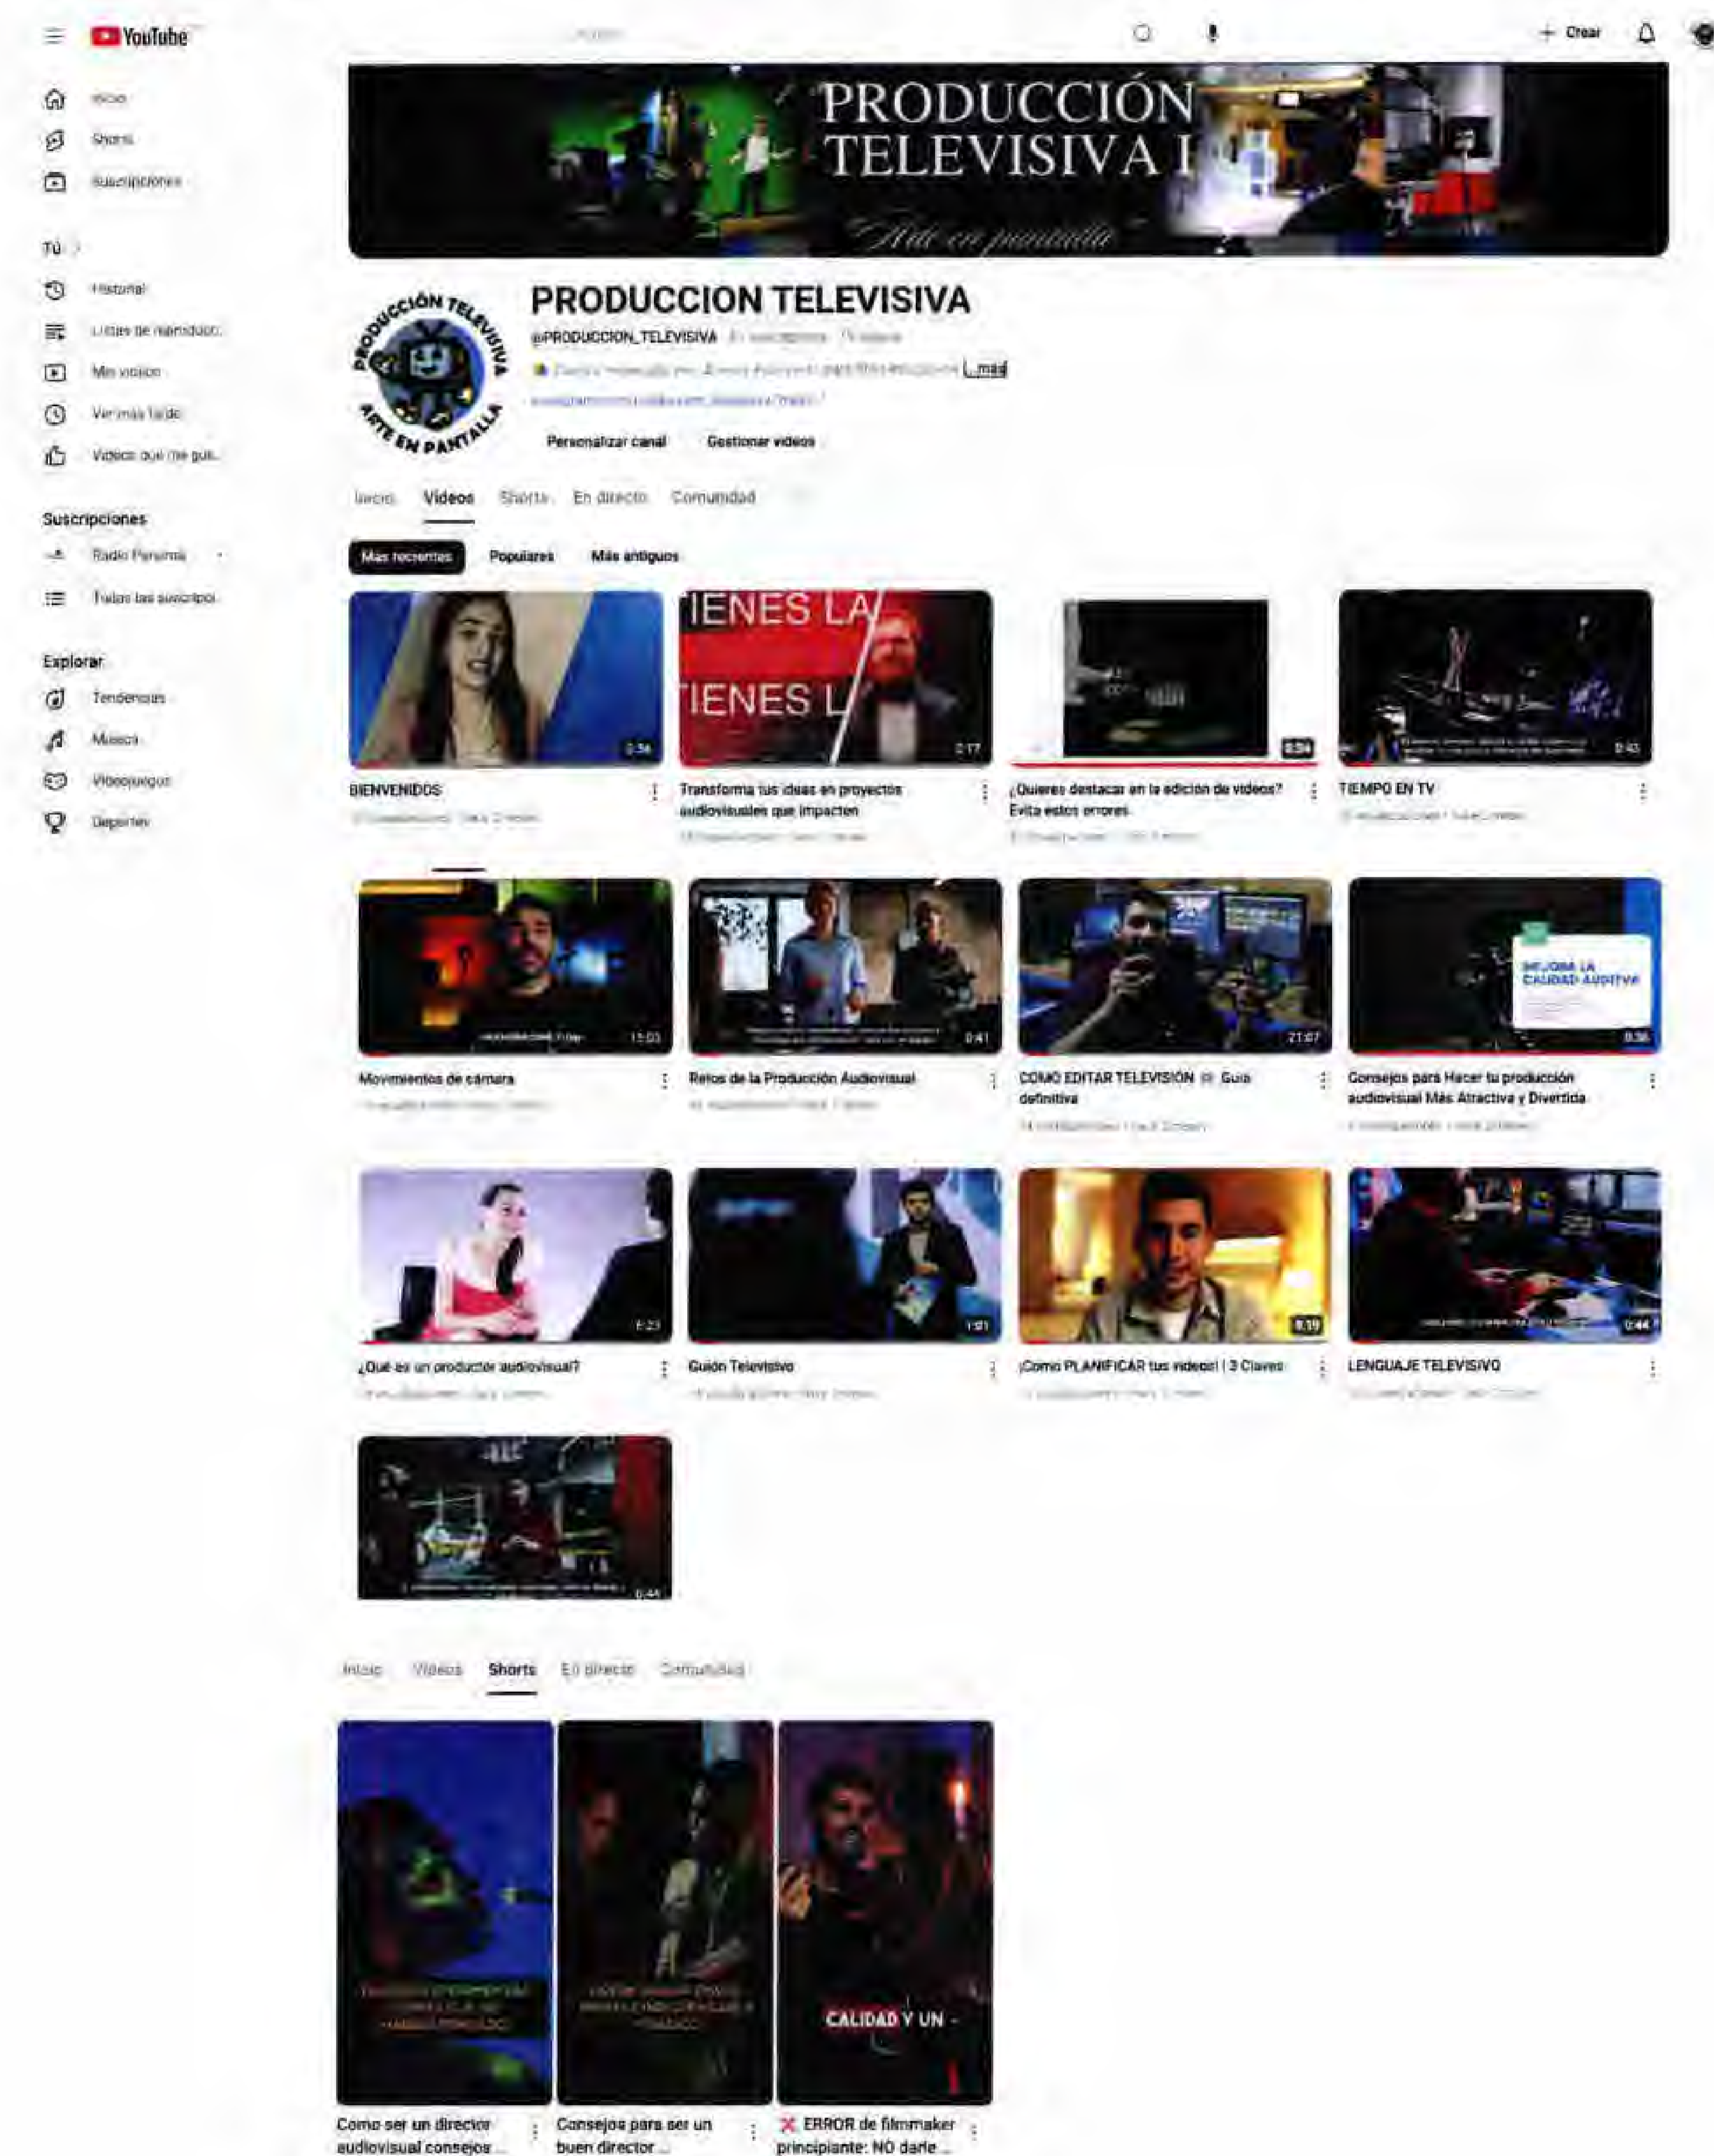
YouTube

Crear

Inicio
Shorts
Suscripciones

Tú
Historial
Listas de reproducc.
Mis vídeos
Ver más tarde
Videos que me gus.

Suscripciones
Radio Panamá
Todas las suscripci.

Explorar
Tendencias
Música
Videojuegos
Deportes

PRODUCCIÓN TELEVISIVA I
Arte en pantalla

PRODUCCIÓN TELEVISIVA
ARTE EN PANTALLA

PRODUCCION TELEVISIVA
@PRODUCCION_TELEVISIVA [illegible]
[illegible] ...más
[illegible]

Personalizar canal
Gestionar vídeos

Inicio Videos Shorts En directo Comunidad

Más recientes Populares Más antiguos

BIENVENIDOS
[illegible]
0:56

IENES LA
IENES L
Transforma tus ideas en proyectos audiovisuales que impacten
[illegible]
2:17

¿Quieres destacar en la edición de videos? Evita estos errores
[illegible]
0:34

TIEMPO EN TV
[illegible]
0:43

Movimientos de cámara
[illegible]
15:03

Retos de la Producción Audiovisual
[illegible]
0:41

COMO EDITAR TELEVISIÓN Guía definitiva
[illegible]
21:07

MEJORA LA CALIDAD AUDITIVA
Consejos para Hacer tu producción audiovisual Más Atractiva y Divertida
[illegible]
0:36

¿Qué es un productor audiovisual?
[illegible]
1:23

Guión Televisivo
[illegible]
1:01

¡Como PLANIFICAR tus videos! | 3 Claves
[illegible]
8:19

LENGUAJE TELEVISIVO
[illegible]
0:44

0:44

Inicio Videos Shorts En directo Comunidad

Como ser un director audiovisual consejos ...
Consejos para ser un buen director ...
CALIDAD Y UN -
❌ ERROR de filmmaker principiante: NO darle ...